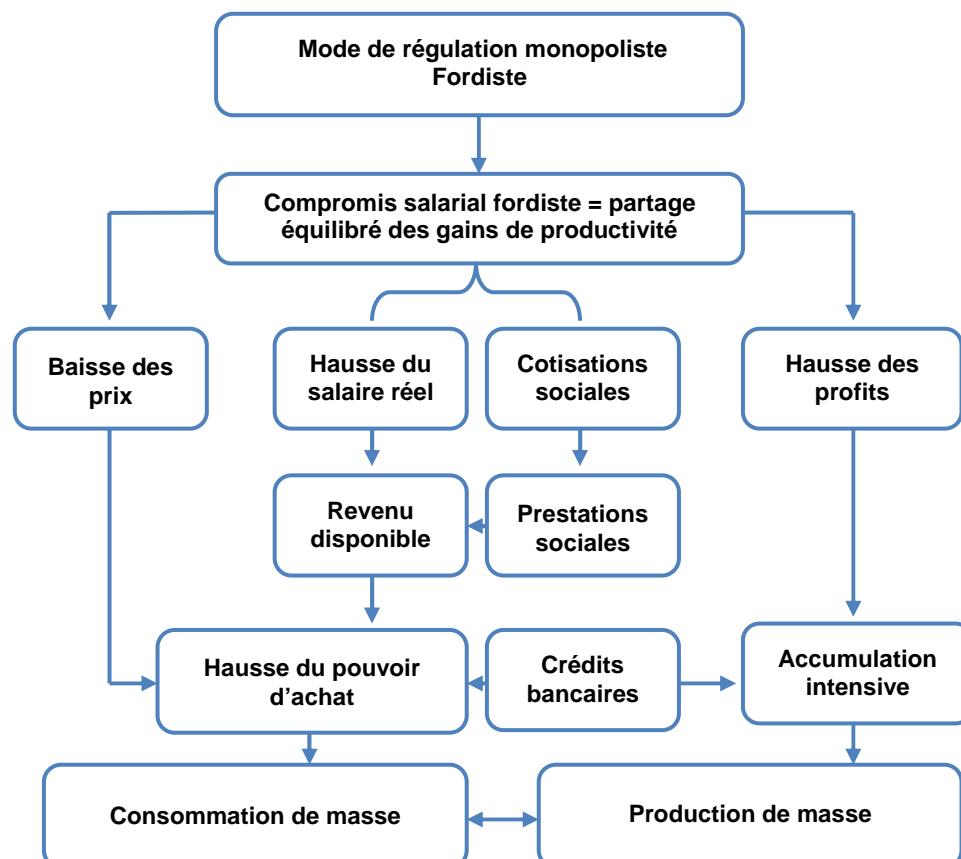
Mode de régulation monopoliste Fordiste

Compromis salarial fordiste = partage équilibré des gains de productivité

Baisse des prix

Hausse du salaire réel

Cotisations sociales

Hausse des profits

Revenu disponible

Prestations sociales

Hausse du pouvoir d'achat

Crédits bancaires

Accumulation intensive

Consommation de masse

Production de masse